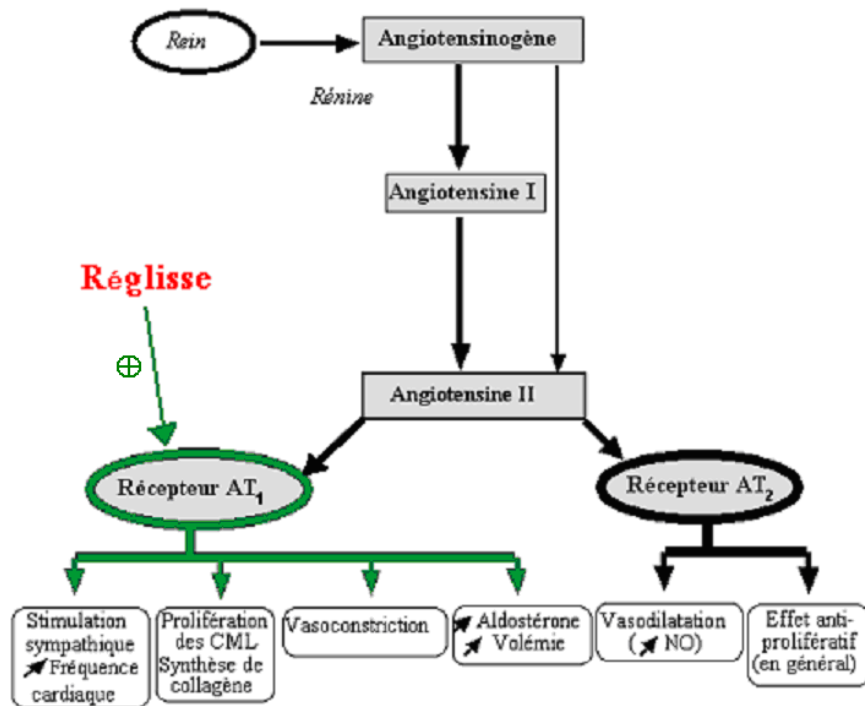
Rein

Angiotensinogène

Rénine

Angiotensine I

Réglisse

$\oplus$

Angiotensine II

Récepteur AT$_1$

Récepteur AT$_2$

Stimulation sympathique ↗ Fréquence cardiaque

Prolifération des CML Synthèse de collagène

Vasoconstriction

↗ Aldostérone ↗ Volémie

Vasodilatation (↗ NO)

Effet anti-prolifératif (en général)